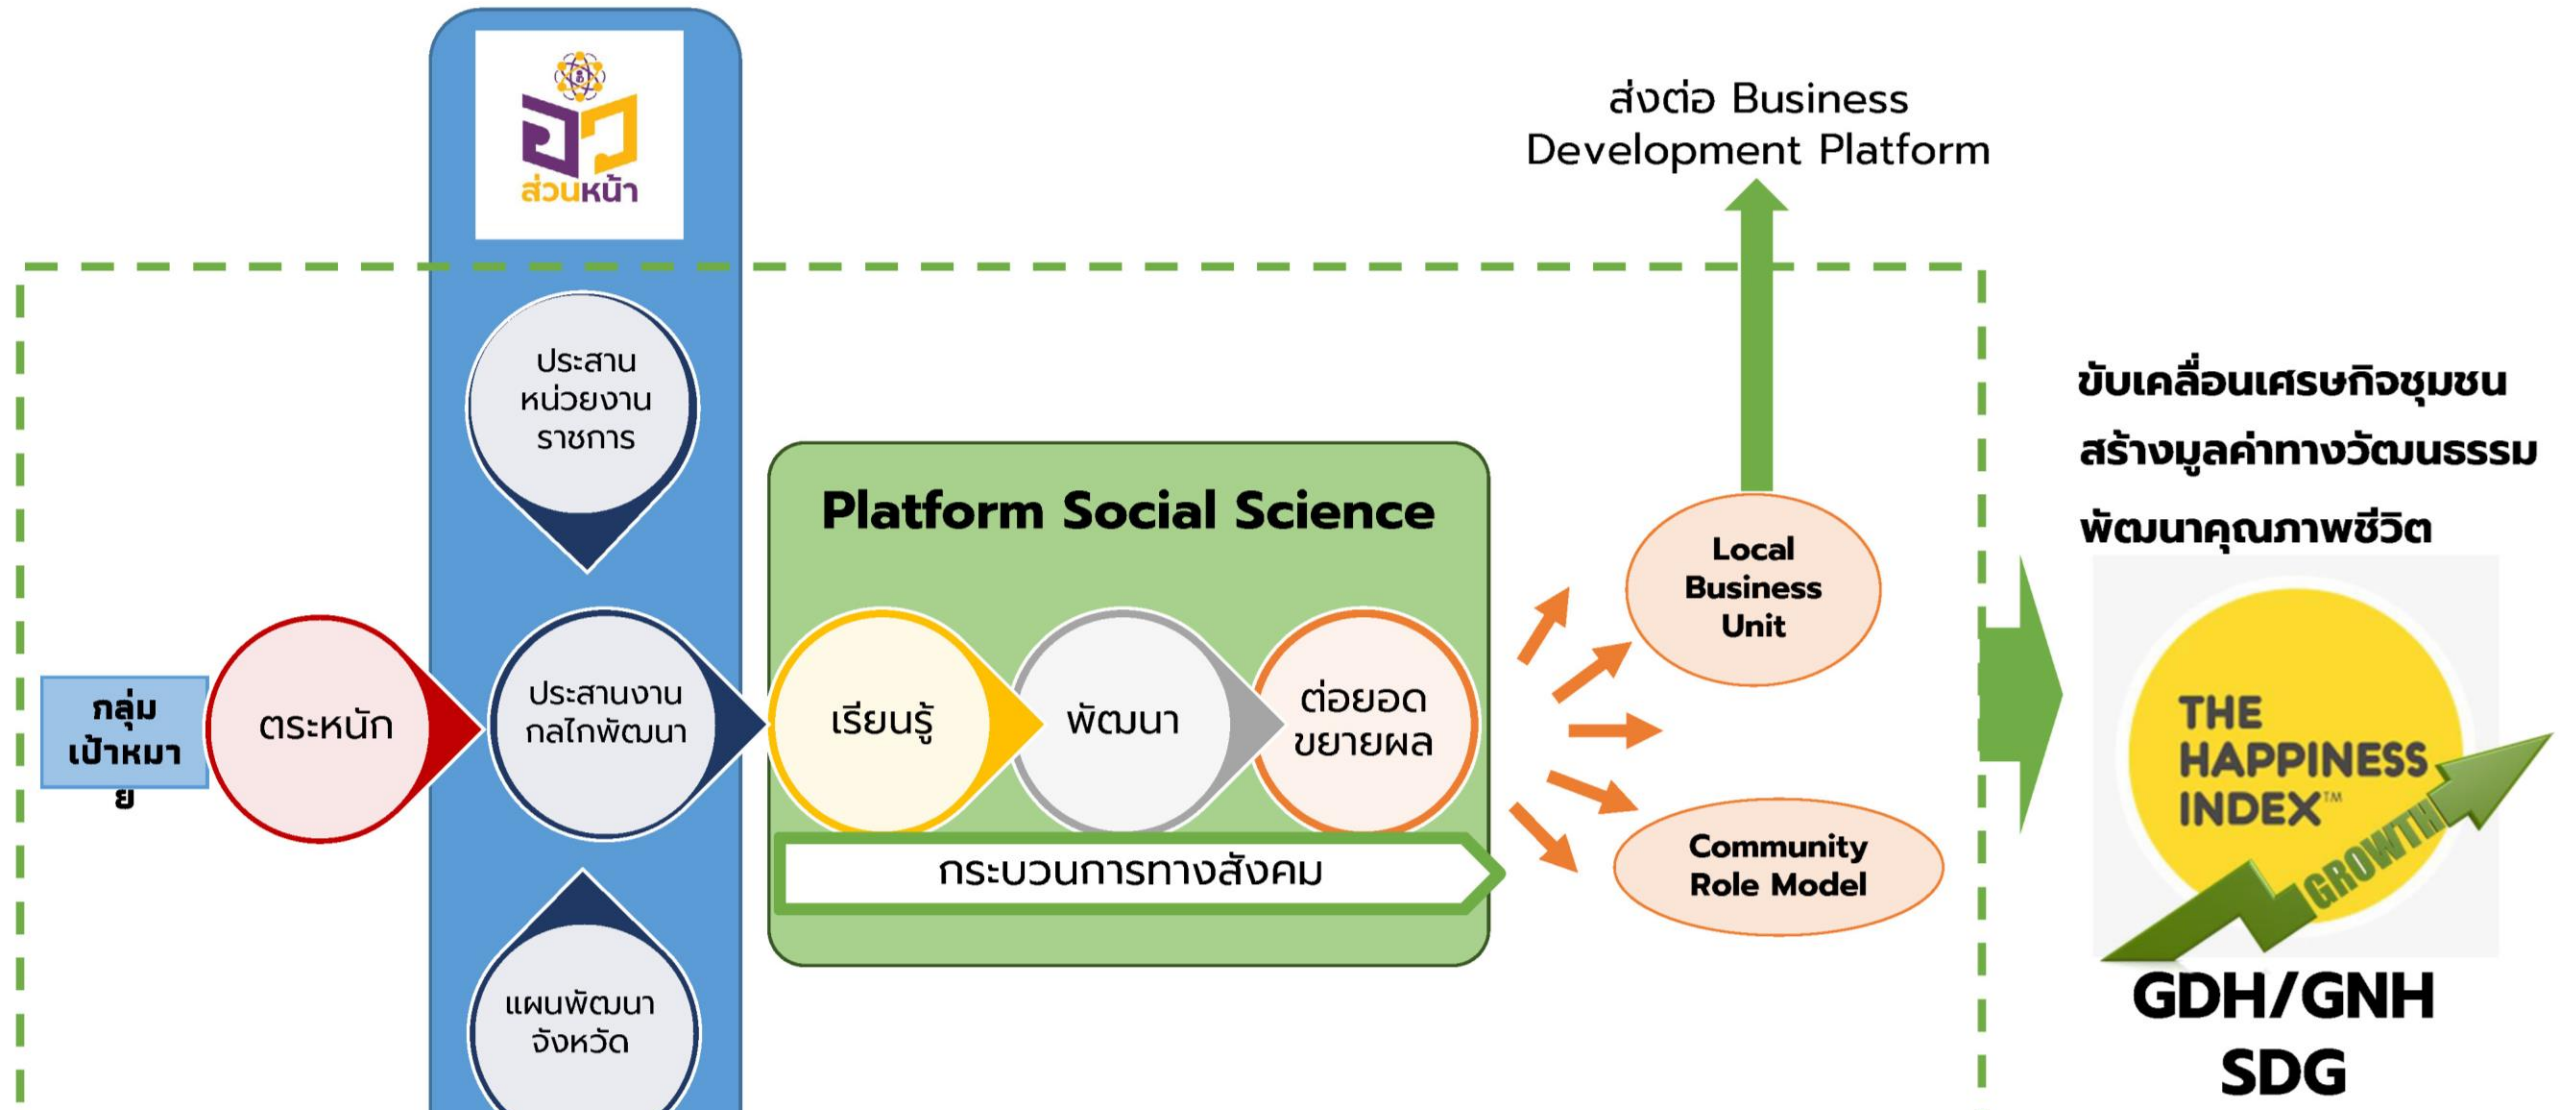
อว
ส่วนหน้า

ส่งต่อ Business Development Platform

ประสาน หน่วยงาน ราชการ

ขับเคลื่อนเศรษกิจชุมชน
สร้างมูลค่าทางวัฒนธรรม
พัฒนาคุณภาพชีวิต

Platform Social Science

Local Business Unit

กลุ่มเป้าหมาย

ตระหนัก

ประสานงาน กลไกพัฒนา

เรียนรู้

พัฒนา

ต่อยอด ขยายผล

กระบวนการทางสังคม

Community Role Model

THE HAPPINESS INDEX™
GROWTH

แผนพัฒนา จังหวัด

GDH/GNH
SDG